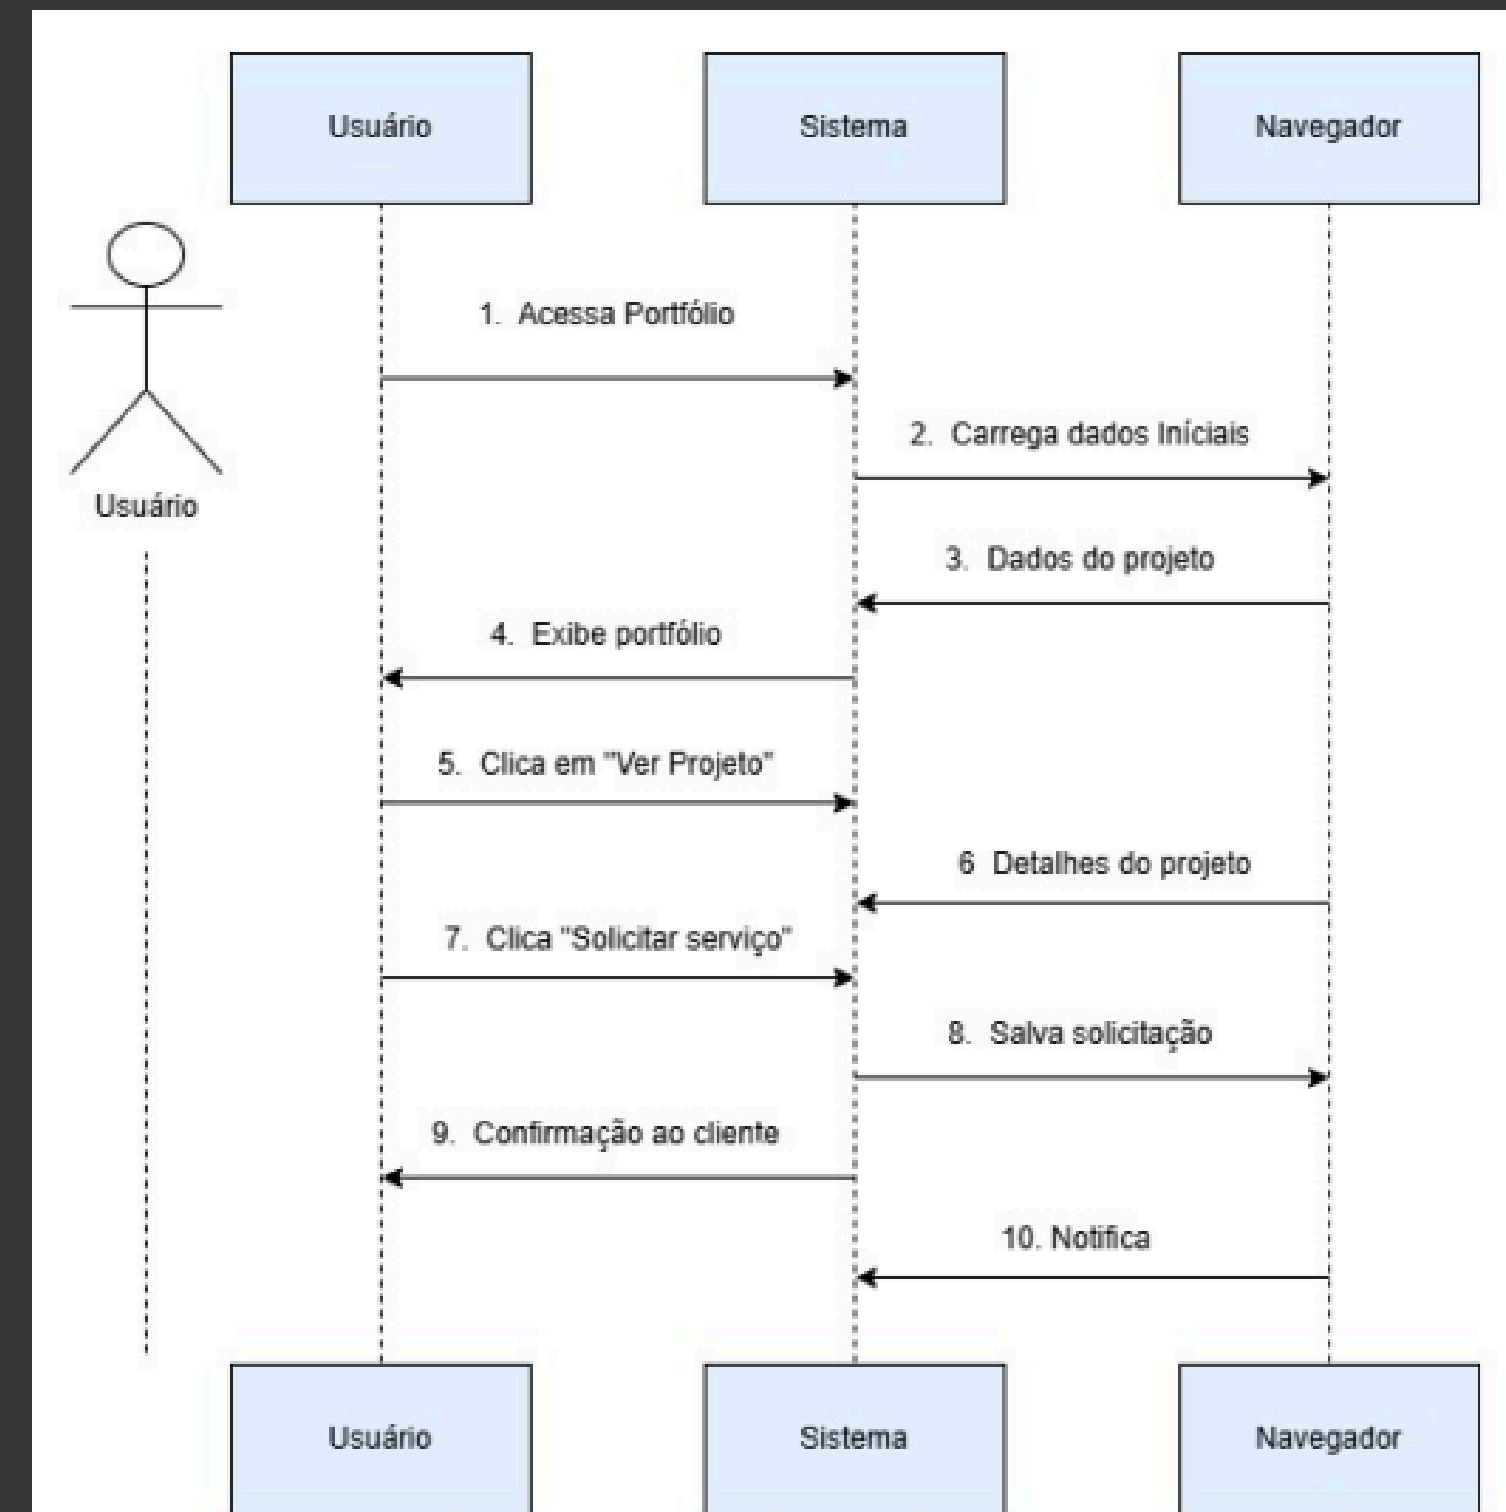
Usuário

Sistema

Navegador

Usuário

1. Acessa Portfólio

2. Carrega dados Iniciais

3. Dados do projeto

4. Exibe portfólio

5. Clica em "Ver Projeto"

6 Detalhes do projeto

7. Clica "Solicitar serviço"

8. Salva solicitação

9. Confirmação ao cliente

10. Notifica

Usuário

Sistema

Navegador